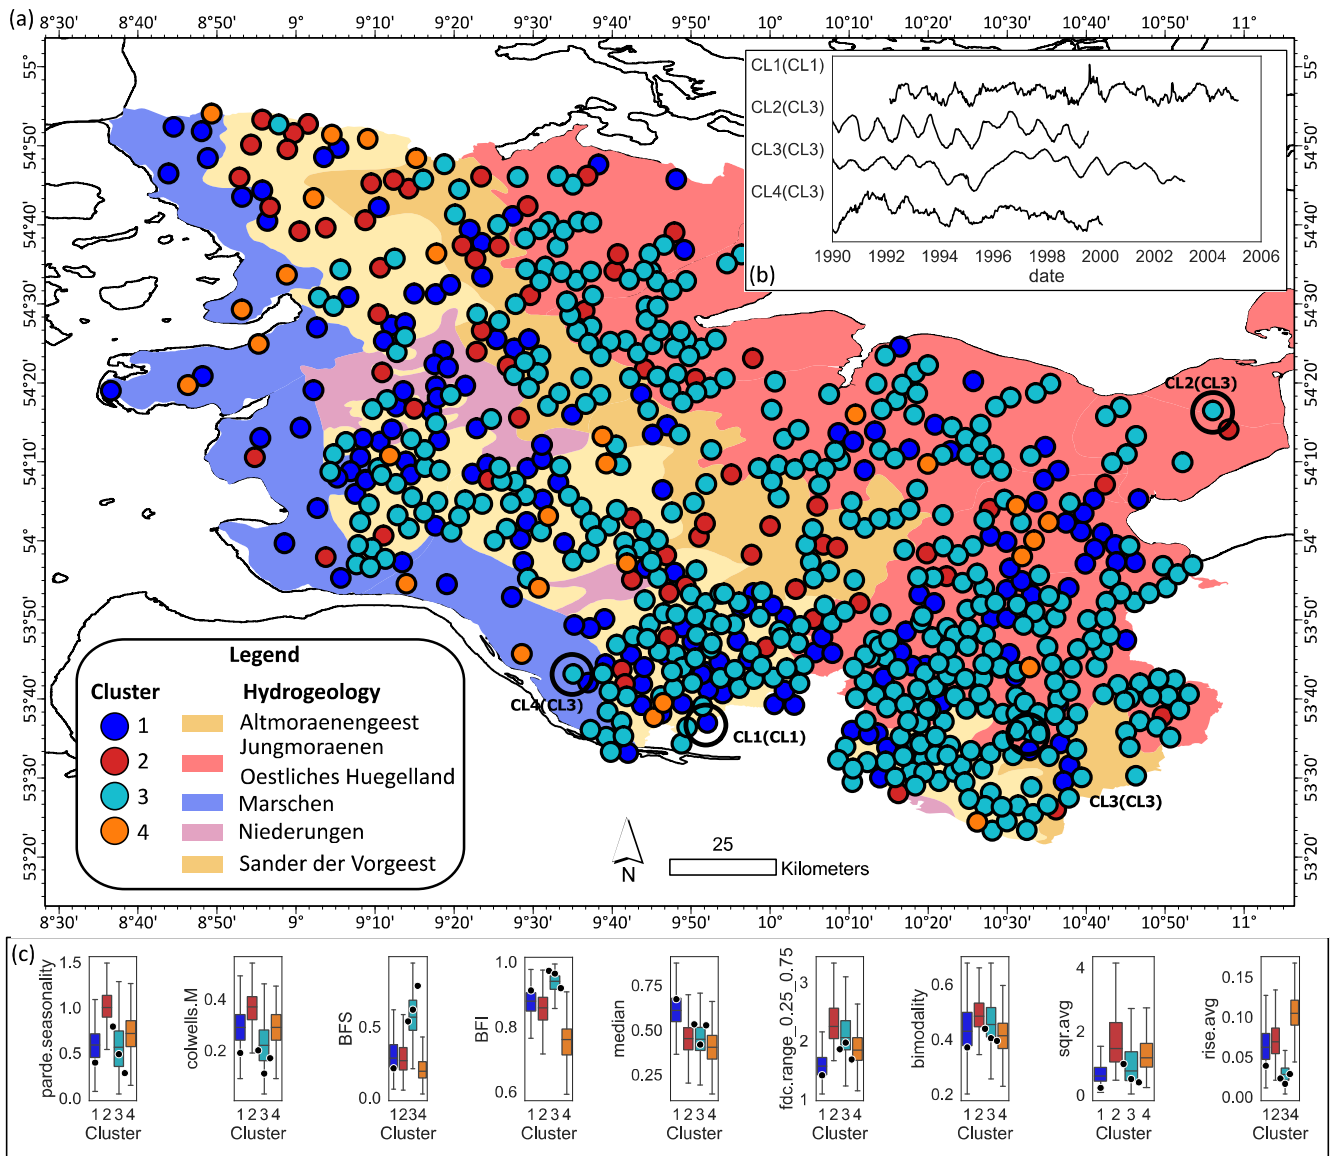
(a)

8°30' 8°40' 8°50' 9° 9°10' 9°20' 9°30' 9°40' 9°50' 10° 10°10' 10°20' 10°30' 10°40' 10°50' 11°

55° 54°50' 54°40' 54°30' 54°20' 54°10' 54° 53°50' 53°40' 53°30' 53°20'

CL1(CL1)
CL2(CL3)
CL3(CL3)
CL4(CL3)
1990 1992 1994 1996 1998 2000 2002 2004 2006
date
(b)

CL2(CL3)
CL4(CL3)
CL1(CL1)
CL3(CL3)

Legend
Cluster
1
2
3
4
Hydrogeology
Altmoraenengeest
Jungmoraenen
Oestliches Huegelland
Marschen
Niederungen
Sander der Vorgeest

N
25
Kilometers

8°30' 8°40' 8°50' 9° 9°10' 9°20' 9°30' 9°40' 9°50' 10° 10°10' 10°20' 10°30' 10°40' 10°50' 11°

(c)
parde.seasonality 0.0 0.5 1.0 1.5 1 2 3 4 Cluster
colwells.M 0.2 0.4 1 2 3 4 Cluster
BFS 0.0 0.5 1234 Cluster
BFI 0.6 0.8 1.0 1 2 3 4 Cluster
median 0.25 0.50 0.75 1 2 3 4 Cluster
fdc.range_0.25_0.75 1 2 3 1 2 3 4 Cluster
bimodality 0.2 0.4 0.6 1 2 3 4 Cluster
sqr.avg 0 2 4 1 2 3 4 Cluster
rise.avg 0.00 0.05 0.10 0.15 1234 Cluster